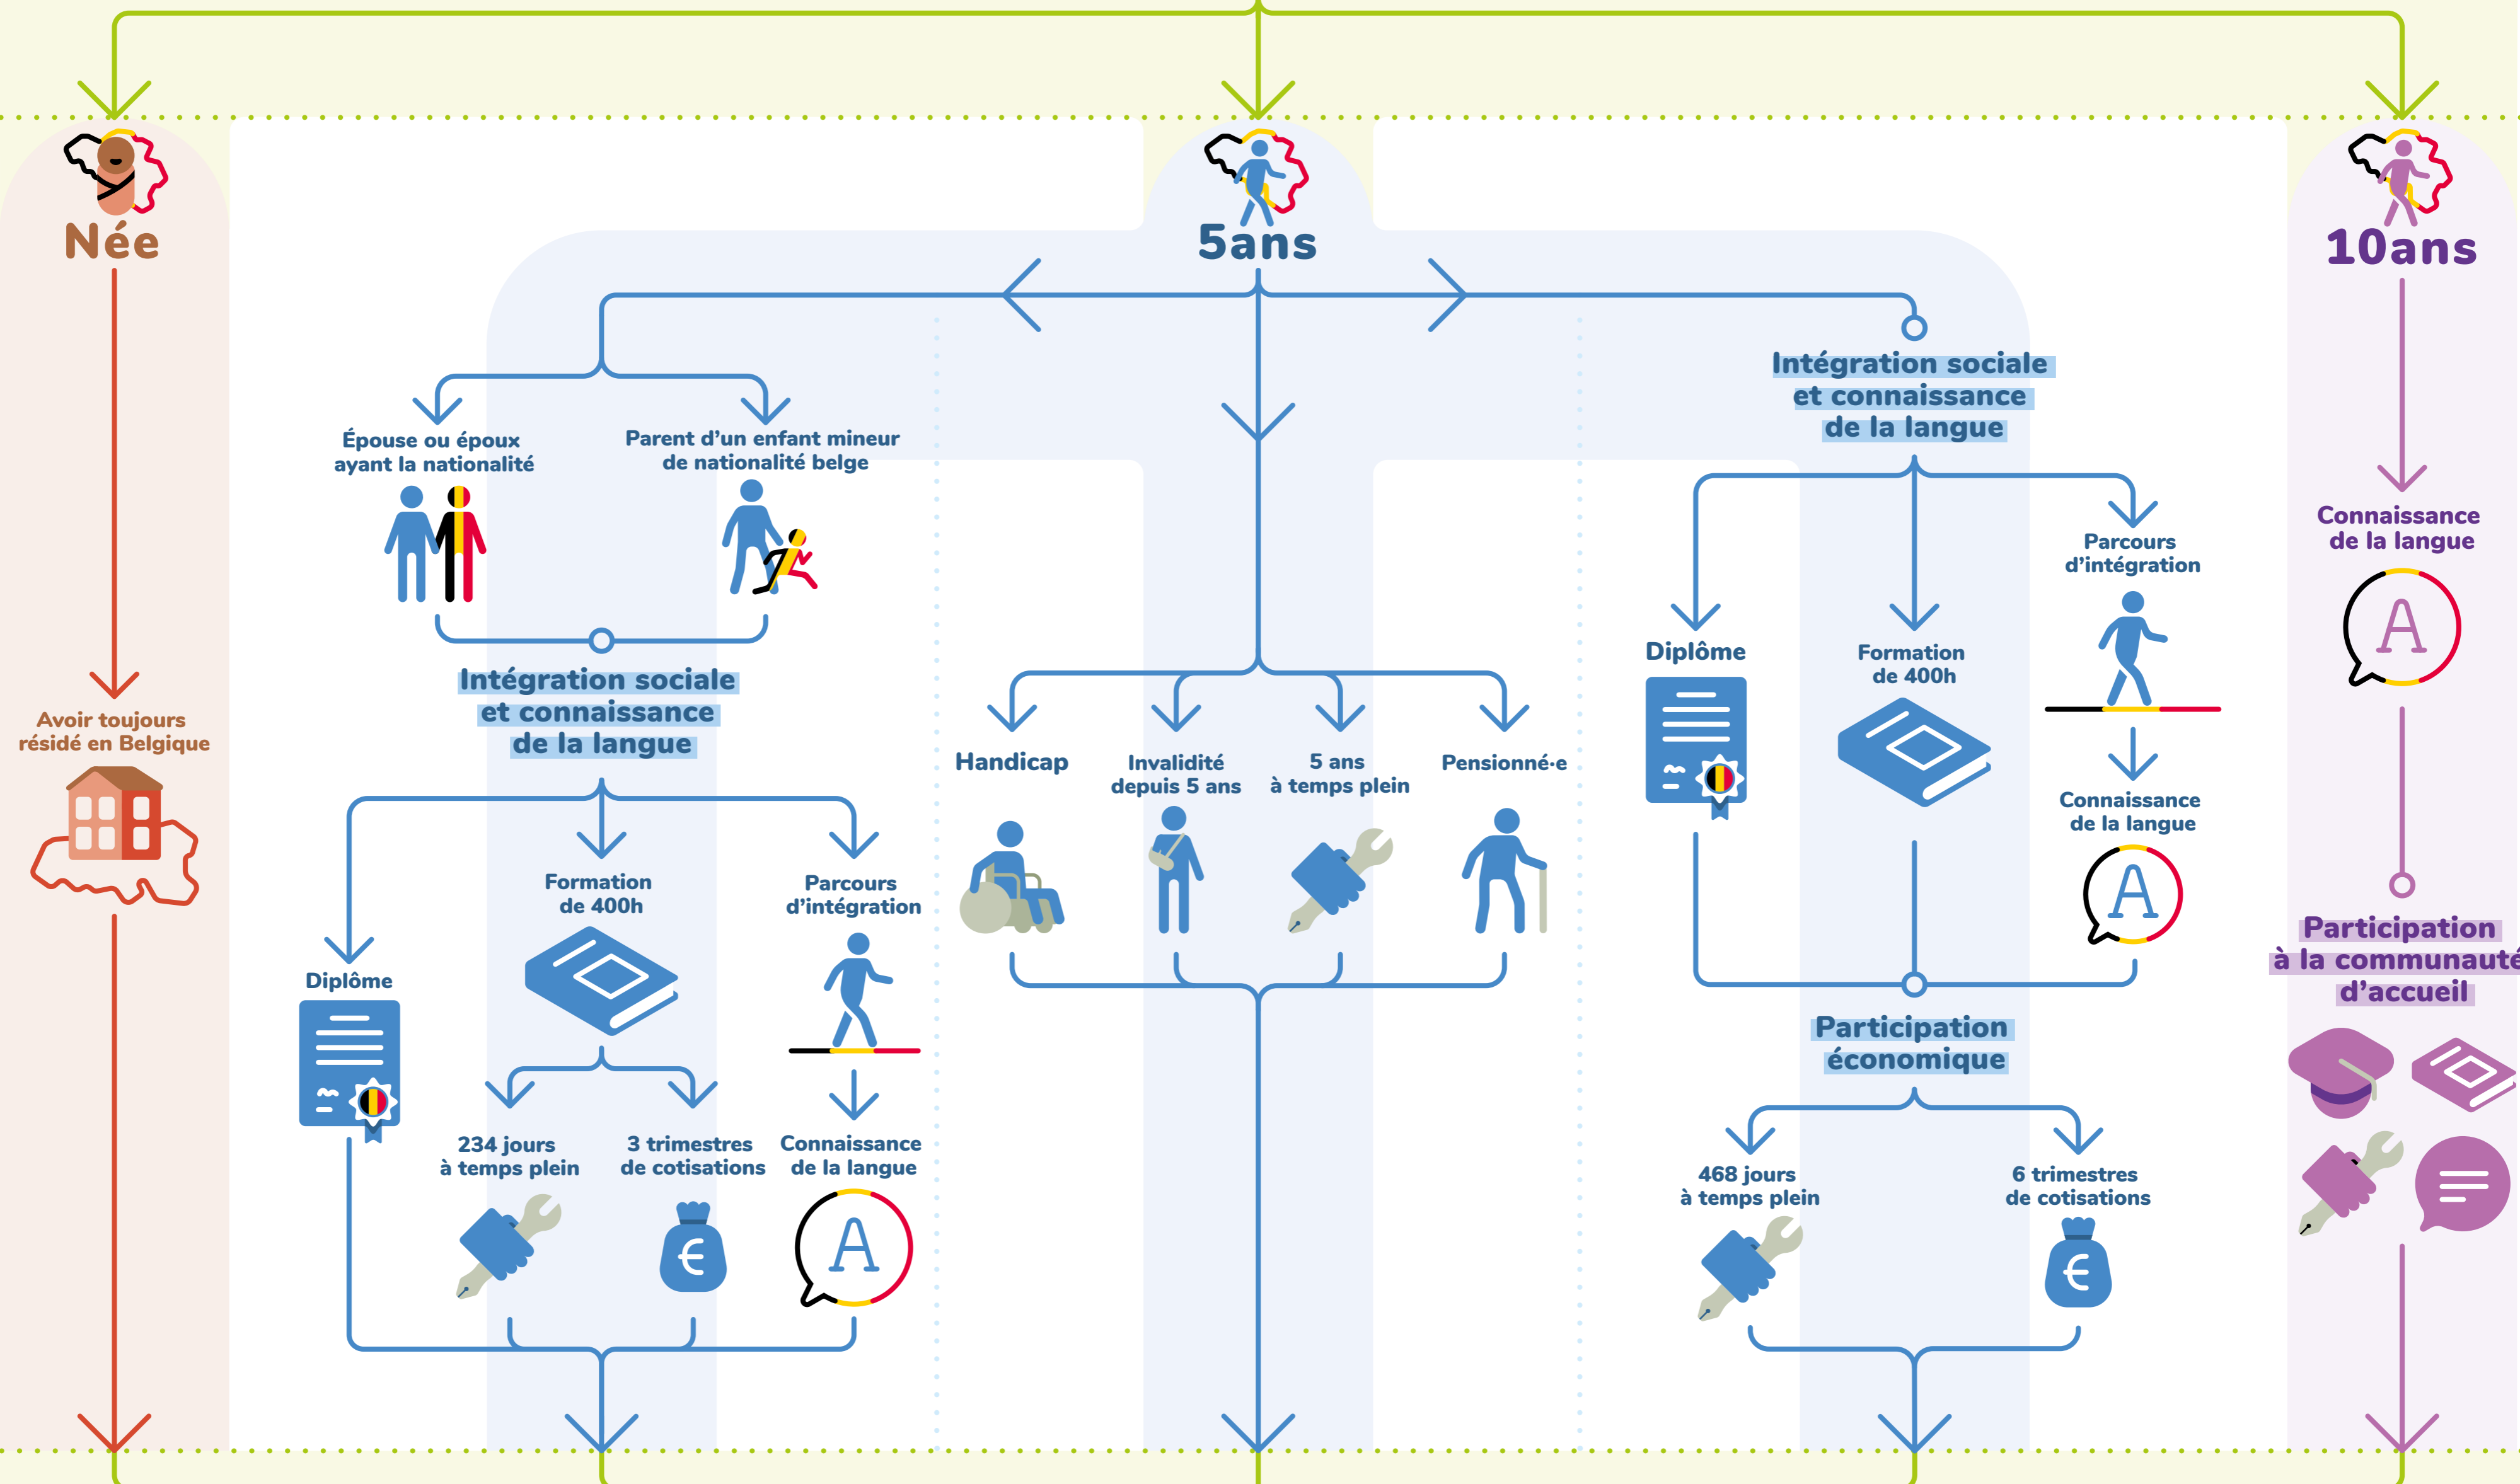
Née

Avoir toujours résidé en Belgique

5ans

Épouse ou époux ayant la nationalité

Parent d'un enfant mineur de nationalité belge

Intégration sociale et connaissance de la langue

Diplôme

Formation de 400h

Parcours d'intégration

234 jours à temps plein

3 trimestres de cotisations

Connaissance de la langue

A

Handicap

Invalidité depuis 5 ans

5 ans à temps plein

Pensionné·e

Intégration sociale et connaissance de la langue

Diplôme

Formation de 400h

Parcours d'intégration

Connaissance de la langue

A

Participation économique

468 jours à temps plein

6 trimestres de cotisations

10ans

Connaissance de la langue

A

Participation à la communauté d'accueil